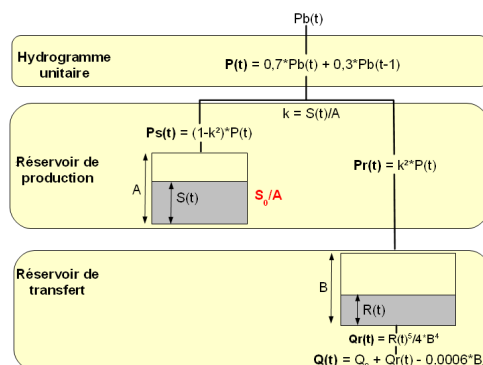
Pb(t)

Hydrogramme unitaire

P(t) = 0,7*Pb(t) + 0,3*Pb(t-1)

k = S(t)/A

Ps(t) = (1-k²)*P(t)

Réservoir de production

A

S(t)

$S_0$/A

Pr(t) = k²*P(t)

Réservoir de transfert

B

R(t)

Qr(t) = R(t)⁵/4*B⁴

Q(t) = Q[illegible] + Qr(t) - 0.0006*B